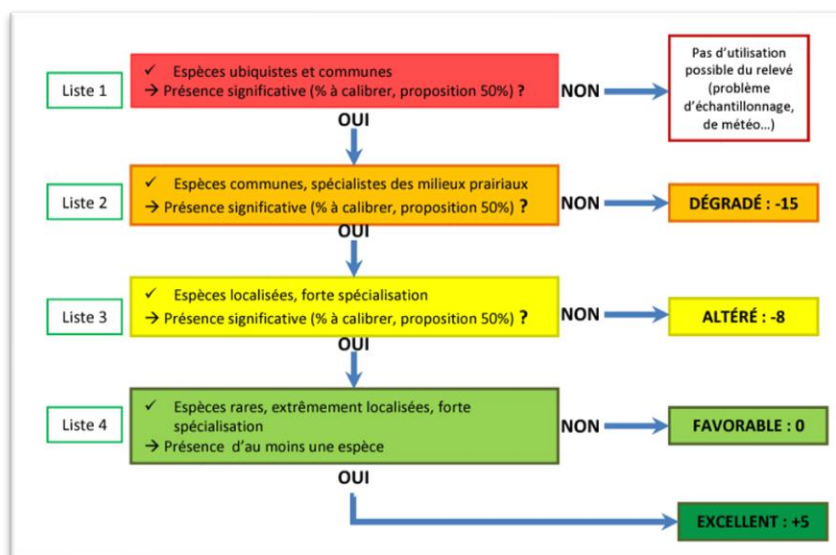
Liste 1

✓ Espèces ubiquistes et communes
→ Présence significative (% à calibrer, proposition 50%) ?

NON

Pas d'utilisation possible du relevé (problème d'échantillonnage, de météo...)

OUI

Liste 2

✓ Espèces communes, spécialistes des milieux prairiaux
→ Présence significative (% à calibrer, proposition 50%) ?

NON

DÉGRADÉ : -15

OUI

Liste 3

✓ Espèces localisées, forte spécialisation
→ Présence significative (% à calibrer, proposition 50%) ?

NON

ALTÉRÉ : -8

OUI

Liste 4

✓ Espèces rares, extrêmement localisées, forte spécialisation
→ Présence d'au moins une espèce

NON

FAVORABLE : 0

OUI

EXCELLENT : +5